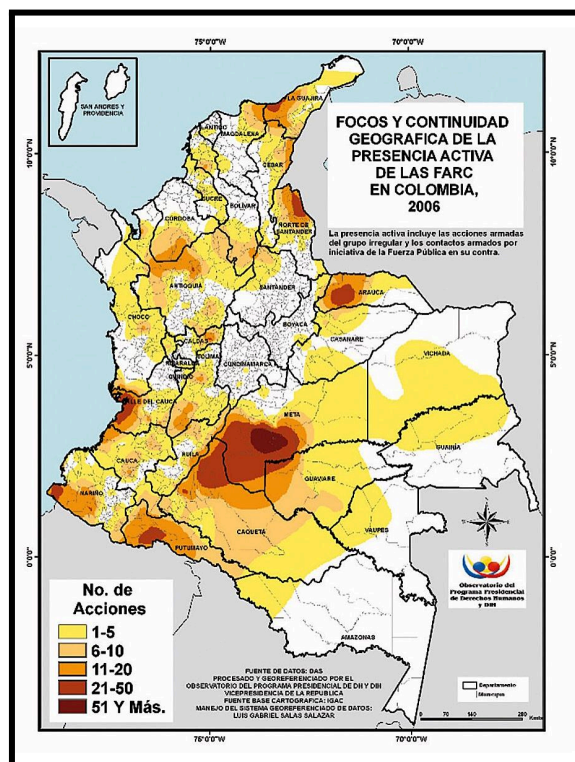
75°0'0"W

70°0'0"W

SAN ANDRES Y PROVIDENCIA

10°0'0"N

10°0'0"N

FOCOS Y CONTINUIDAD GEOGRAFICA DE LA PRESENCIA ACTIVA DE LAS FARC EN COLOMBIA, 2006

La presencia activa incluye las acciones armadas del grupo irregular y los contactos armados por iniciativa de la Fuerza Pública en su contra.

LA GUAJIRA

ATLANTICO

MAGDALENA

CESAR

SUCRE

BOLIVAR

NORTE DE SANTANDER

CORDOBA

ANTIOQUIA

SANTANDER

ARAUCA

CHOCO

BOYACA

CASANARE

CALDAS

RISARALDA

CUNDINAMARCA

QUINDIO

VICHADA

5°0'0"N

5°0'0"N

VALLE DEL CAUCA

TOLIMA

META

CAUCA

HUILA

GUAINIA

GUAVIARE

NARIÑO

CAQUETA

VAUPES

PUTUMAYO

0°0'0"

0°0'0"

Observatorio del Programa Presidencial de Derechos Humanos y DIH

No. de Acciones

1-5

6-10

11-20

21-50

51 Y Más.

AMAZONAS

FUENTE DE DATOS: DAS
PROCESADO Y GEOREFERENCIADO POR EL OBSERVATORIO DEL PROGRAMA PRESIDENCIAL DE DH Y DIH
VICEPRESIDENCIA DE LA REPUBLICA
FUENTE BASE CARTOGRAFICA: IGAC
MANEJO DEL SISTEMA GEOREFERENCIADO DE DATOS: LUIS GABRIEL SALAS SALAZAR

Departamento

Municipios

0 70 140 280 Kms

75°0'0"W

70°0'0"W